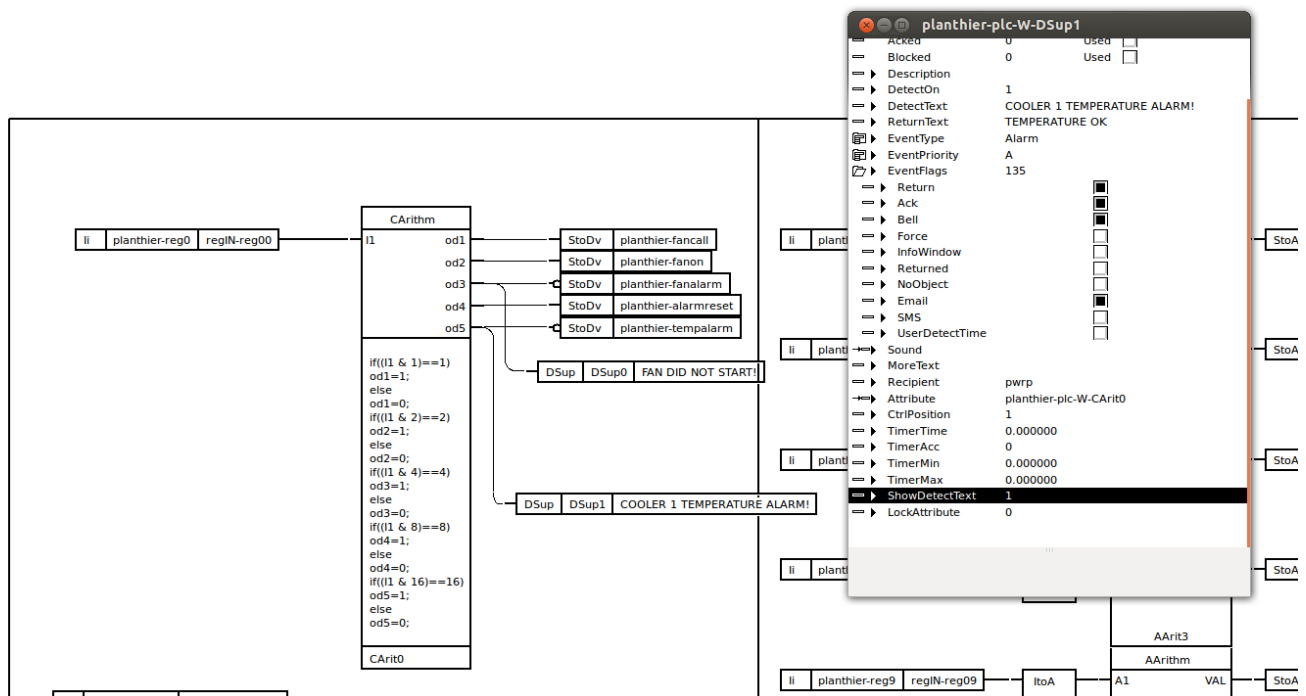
Ii | planthier-reg0 | regIN-reg00

CArithm
I1
od1
od2
od3
od4
od5

if((I1 & 1)==1)
od1=1;
else
od1=0;
if((I1 & 2)==2)
od2=1;
else
od2=0;
if((I1 & 4)==4)
od3=1;
else
od3=0;
if((I1 & 8)==8)
od4=1;
else
od4=0;
if((I1 & 16)==16)
od5=1;
else
od5=0;

CArit0

StoDv | planthier-fancall
StoDv | planthier-fanon
StoDv | planthier-fanalarm
StoDv | planthier-alarmreset
StoDv | planthier-tempalarm

DSup | DSup0 | FAN DID NOT START!

DSup | DSup1 | COOLER 1 TEMPERATURE ALARM!

Ii | planti
Ii | planti
Ii | planti
Ii | planti
StoA
StoA
StoA
StoA
StoA
StoA

AArit3
AArithm
Ii | planthier-reg9 | regIN-reg09
ItoA
A1
VAL

planthier-plc-W-DSup1

| | | |
|---|---|---|
| Acked | 0 | Used |
| Blocked | 0 | Used |
| Description | | |
| DetectOn | 1 | |
| DetectText | COOLER 1 TEMPERATURE ALARM! | |
| ReturnText | TEMPERATURE OK | |
| EventType | Alarm | |
| EventPriority | A | |
| EventFlags | 135 | |
| Return | | |
| Ack | | |
| Bell | | |
| Force | | |
| InfoWindow | | |
| Returned | | |
| NoObject | | |
| Email | | |
| SMS | | |
| UserDetectTime | | |
| Sound | | |
| MoreText | | |
| Recipient | pwrp | |
| Attribute | planthier-plc-W-CArit0 | |
| CtrlPosition | 1 | |
| TimerTime | 0.000000 | |
| TimerAcc | 0 | |
| TimerMin | 0.000000 | |
| TimerMax | 0.000000 | |
| ShowDetectText | 1 | |
| LockAttribute | 0 | |